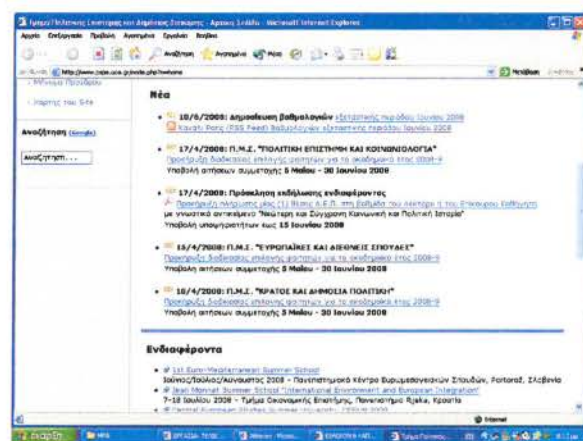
Τμήμα Πολιτικής Επιστήμης και Δημόσιας Διοίκησης - Αρχική Σελίδα - Microsoft Internet Explorer

Αρχείο Επεξεργασία Προβολή Αγαπημένα Εργαλεία Βοήθεια

Αναζήτηση Αγαπημένα

http://www.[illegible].uoa.gr/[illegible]/home

Μετάβαση

Χάρτης του Site

Αναζήτηση (Google)

Αναζήτηση...

Νέα

10/6/2008: Ανακοίνωση βαθμολογιών εξεταστικής περιόδου Ιουνίου 2008
Κανάλι Ροής (RSS Feed) βαθμολογιών εξεταστικής περιόδου Ιουνίου 2008

17/4/2008: Π.Μ.Σ. "ΠΟΛΙΤΙΚΗ ΕΠΙΣΤΗΜΗ ΚΑΙ ΚΟΙΝΩΝΙΟΛΟΓΙΑ"
Προκήρυξη διαδικασίας επιλογής φοιτητών για το ακαδημαϊκό έτος 2008-9
Υποβολή αιτήσεων συμμετοχής 5 Μαΐου - 30 Ιουνίου 2008

17/4/2008: Πρόσκληση εκδήλωσης ενδιαφέροντος
Προκήρυξη πλήρωσης μιας (1) θέσης Δ.Ε.Π. στη βαθμίδα του λέκτορα ή του Επίκουρου Καθηγητή με γνωστικό αντικείμενο "Νεώτερη και Σύγχρονη Κοινωνική και Πολιτική Ιστορία"
Υποβολή υποψηφιοτήτων έως 15 Ιουνίου 2008

15/4/2008: Π.Μ.Σ. "ΕΥΡΩΠΑΪΚΕΣ ΚΑΙ ΔΙΕΘΝΕΙΣ ΣΠΟΥΔΕΣ"
Προκήρυξη διαδικασίας επιλογής φοιτητών για το ακαδημαϊκό έτος 2008-9
Υποβολή αιτήσεων συμμετοχής 5 Μαΐου - 30 Ιουνίου 2008

10/4/2008: Π.Μ.Σ. "ΚΡΑΤΟΣ ΚΑΙ ΔΗΜΟΣΙΑ ΠΟΛΙΤΙΚΗ"
Προκήρυξη διαδικασίας επιλογής φοιτητών για το ακαδημαϊκό έτος 2008-9
Υποβολή αιτήσεων συμμετοχής 5 Μαΐου - 30 Ιουνίου 2008

Ενδιαφέροντα

1st Euro-Mediterranean Summer School
Ιούνιος/Ιούλιος/Αύγουστος 2008 - Πανεπιστημιακό Κέντρο Ευρωμεσογειακών Σπουδών, Portorož, Σλοβενία

Jean Monnet Summer School "International Environment and European Integration"
7-18 Ιουλίου 2008 - Τμήμα Οικονομικής Επιστήμης, Πανεπιστήμιο Rijeka, Κροατία

Central European Studies Summer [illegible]

Internet

έναρξη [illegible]